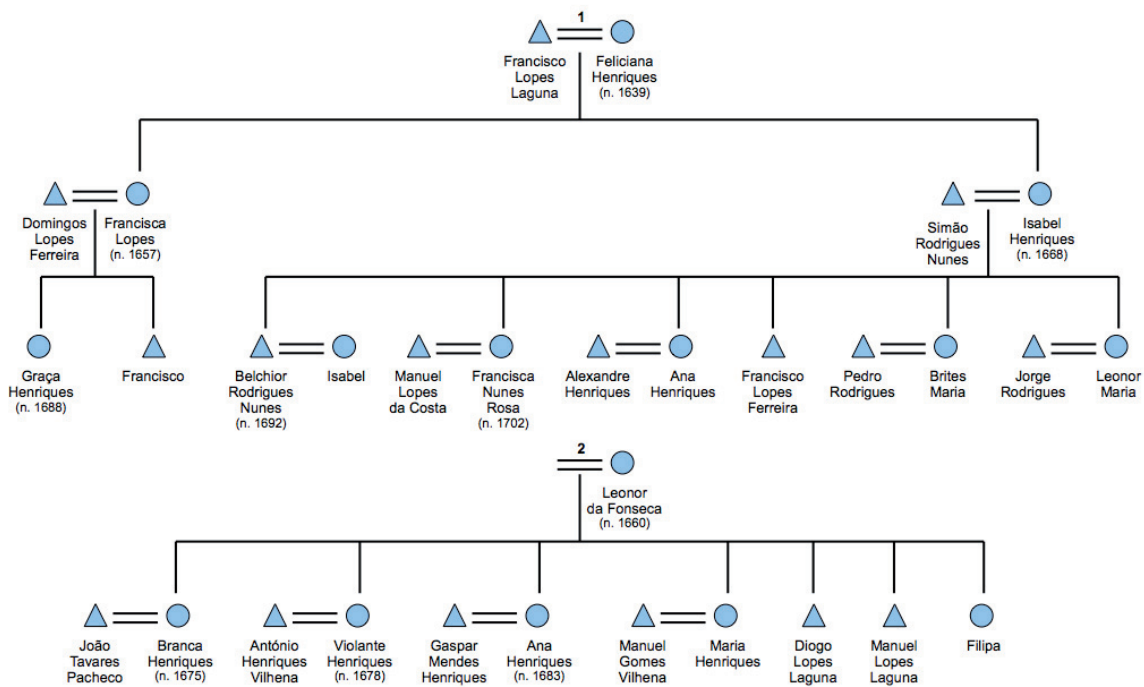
1

Francisco Lopes Laguna

Feliciana Henriques (n. 1639)

Domingos Lopes Ferreira

Francisca Lopes (n. 1657)

Simão Rodrigues Nunes

Isabel Henriques (n. 1668)

Graça Henriques (n. 1688)

Francisco

Belchior Rodrigues Nunes (n. 1692)

Isabel

Manuel Lopes da Costa

Francisca Nunes Rosa (n. 1702)

Alexandre Henriques

Ana Henriques

Francisco Lopes Ferreira

Pedro Rodrigues

Brites Maria

Jorge Rodrigues

Leonor Maria

2

Leonor da Fonseca (n. 1660)

João Tavares Pacheco

Branca Henriques (n. 1675)

António Henriques Vilhena

Violante Henriques (n. 1678)

Gaspar Mendes Henriques

Ana Henriques (n. 1683)

Manuel Gomes Vilhena

Maria Henriques

Diogo Lopes Laguna

Manuel Lopes Laguna

Filipa